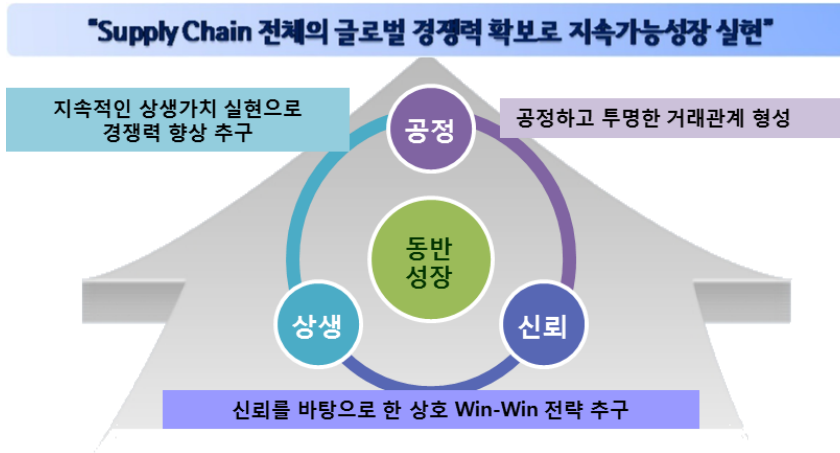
"Supply Chain 전체의 글로벌 경쟁력 확보로 지속가능성장 실현"

지속적인 상생가치 실현으로 경쟁력 향상 추구

공정

공정하고 투명한 거래관계 형성

동반 성장

상생

신뢰

신뢰를 바탕으로 한 상호 Win-Win 전략 추구